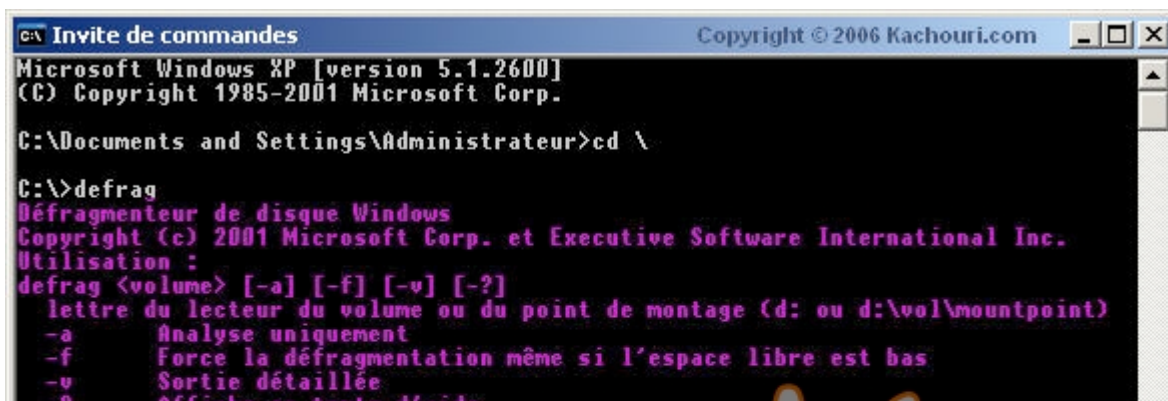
Invite de commandes
Copyright © 2006 Kachouri.com

Microsoft Windows XP [version 5.1.2600]
(C) Copyright 1985-2001 Microsoft Corp.

C:\Documents and Settings\Administrateur>cd \

C:\>defrag
Défragmenteur de disque Windows
Copyright (c) 2001 Microsoft Corp. et Executive Software International Inc.
Utilisation :
defrag <volume> [-a] [-f] [-v] [-?]
lettre du lecteur du volume ou du point de montage (d: ou d:\vol\mountpoint)
-a Analyse uniquement
-f Force la défragmentation même si l'espace libre est bas
-v Sortie détaillée
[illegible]